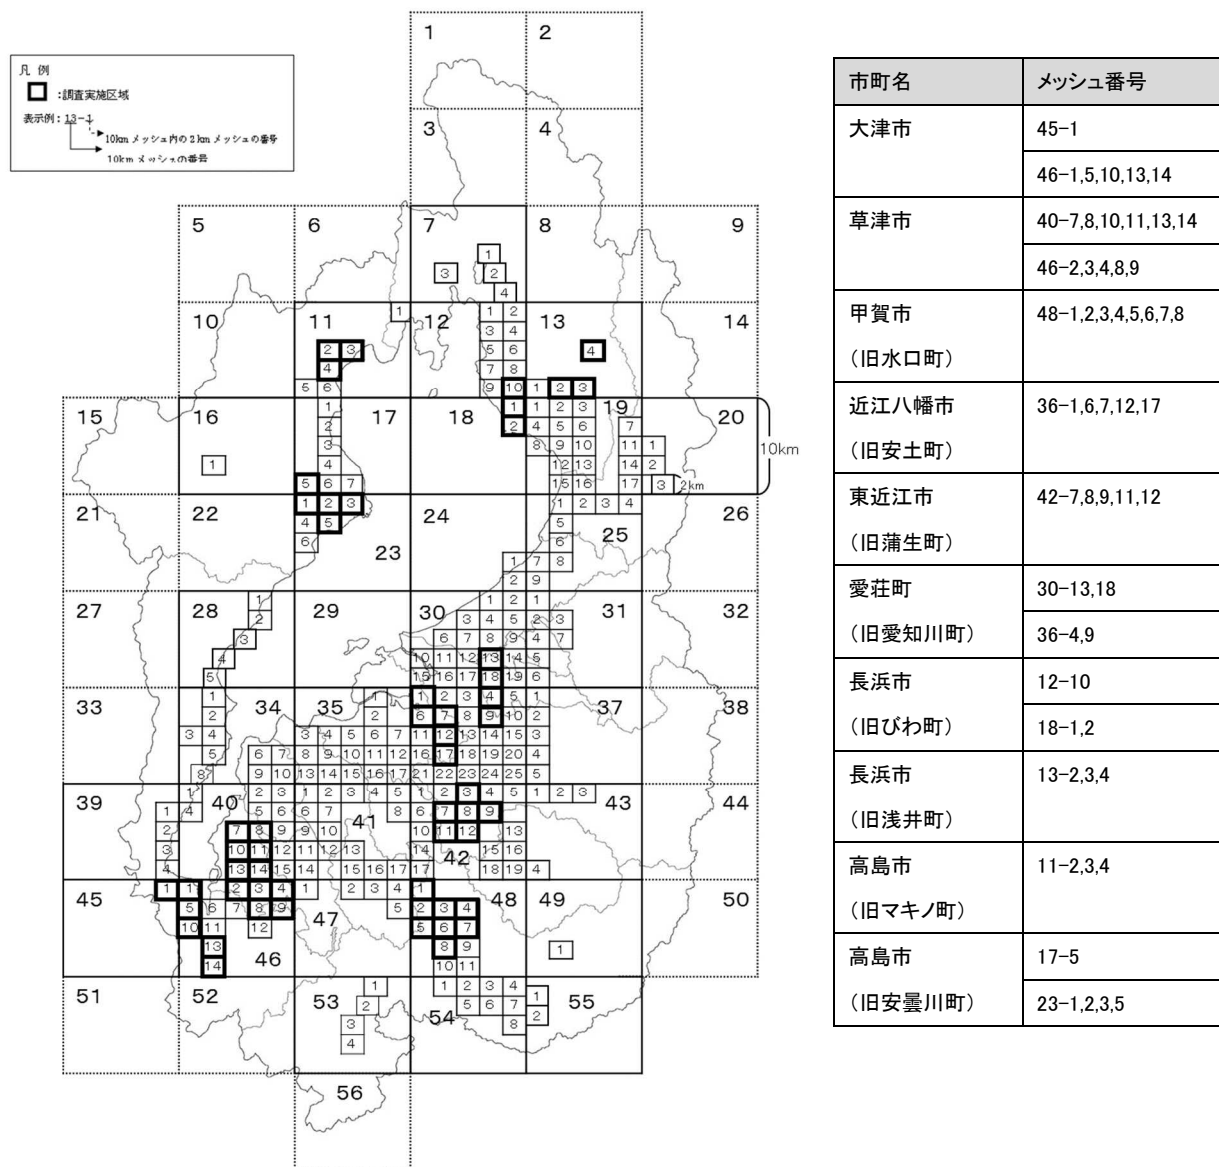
凡例
□ :調査実施区域
表示例：13-1
10kmメッシュ内の2kmメッシュの番号
10kmメッシュの番号

| 市町名 | メッシュ番号 |
|---|---|
| 大津市 | 45-1 |
| | 46-1,5,10,13,14 |
| 草津市 | 40-7,8,10,11,13,14 |
| | 46-2,3,4,8,9 |
| 甲賀市（旧水口町） | 48-1,2,3,4,5,6,7,8 |
| 近江八幡市（旧安土町） | 36-1,6,7,12,17 |
| 東近江市（旧蒲生町） | 42-7,8,9,11,12 |
| 愛荘町（旧愛知川町） | 30-13,18 |
| | 36-4,9 |
| 長浜市（旧びわ町） | 12-10 |
| | 18-1,2 |
| 長浜市（旧浅井町） | 13-2,3,4 |
| 高島市（旧マキノ町） | 11-2,3,4 |
| 高島市（旧安曇川町） | 17-5 |
| | 23-1,2,3,5 |

1 2 3 4 5 6 7 8 9 10 11 12 13 14 15 16 17 18 19 20 21 22 23 24 25 26 27 28 29 30 31 32 33 34 35 37 38 39 40 41 42 43 44 45 46 47 48 49 50 51 52 53 54 55 56
10km
2km